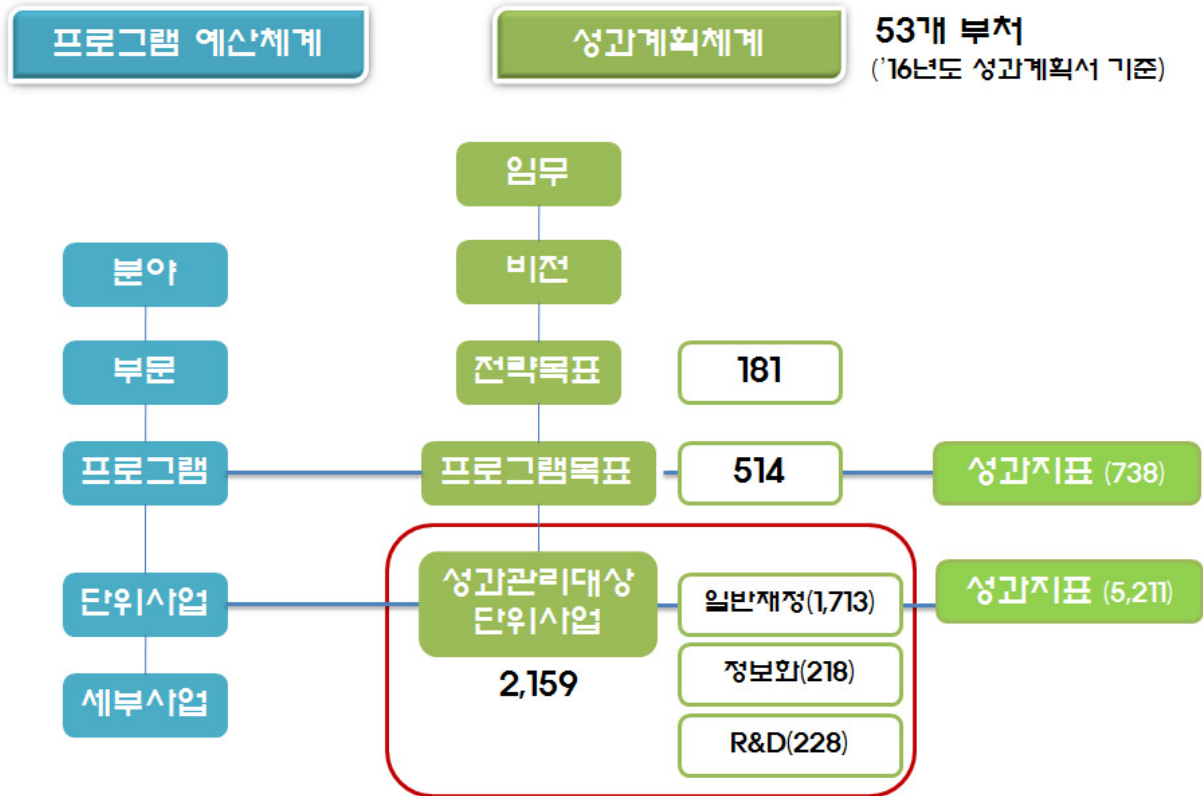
프로그램 예산체계

성과계획체계

53개 부처
('16년도 성과계획서 기준)

임무

비전

분야

부문

전략목표

181

프로그램

프로그램목표

514

성과지표 (738)

단위사업

성과관리대상 단위사업

2,159

일반재정(1,713)

성과지표 (5,211)

정보화(218)

R&D(228)

세부사업